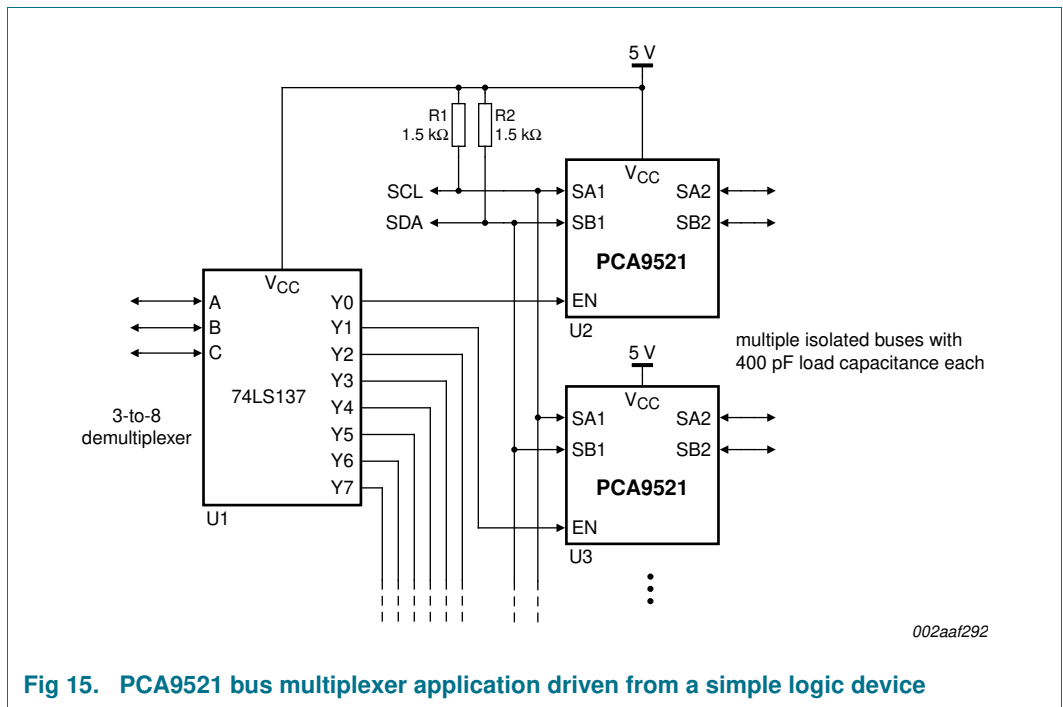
5 V

R1
1.5 kΩ

R2
1.5 kΩ

SCL

SDA

$V_{CC}$

SA1

SA2

SB1

SB2

PCA9521

EN

U2

$V_{CC}$

A

B

C

Y0

Y1

Y2

Y3

Y4

Y5

Y6

Y7

74LS137

3-to-8
demultiplexer

U1

multiple isolated buses with
400 pF load capacitance each

5 V

$V_{CC}$

SA1

SA2

SB1

SB2

PCA9521

EN

U3

002aaf292

Fig 15. PCA9521 bus multiplexer application driven from a simple logic device